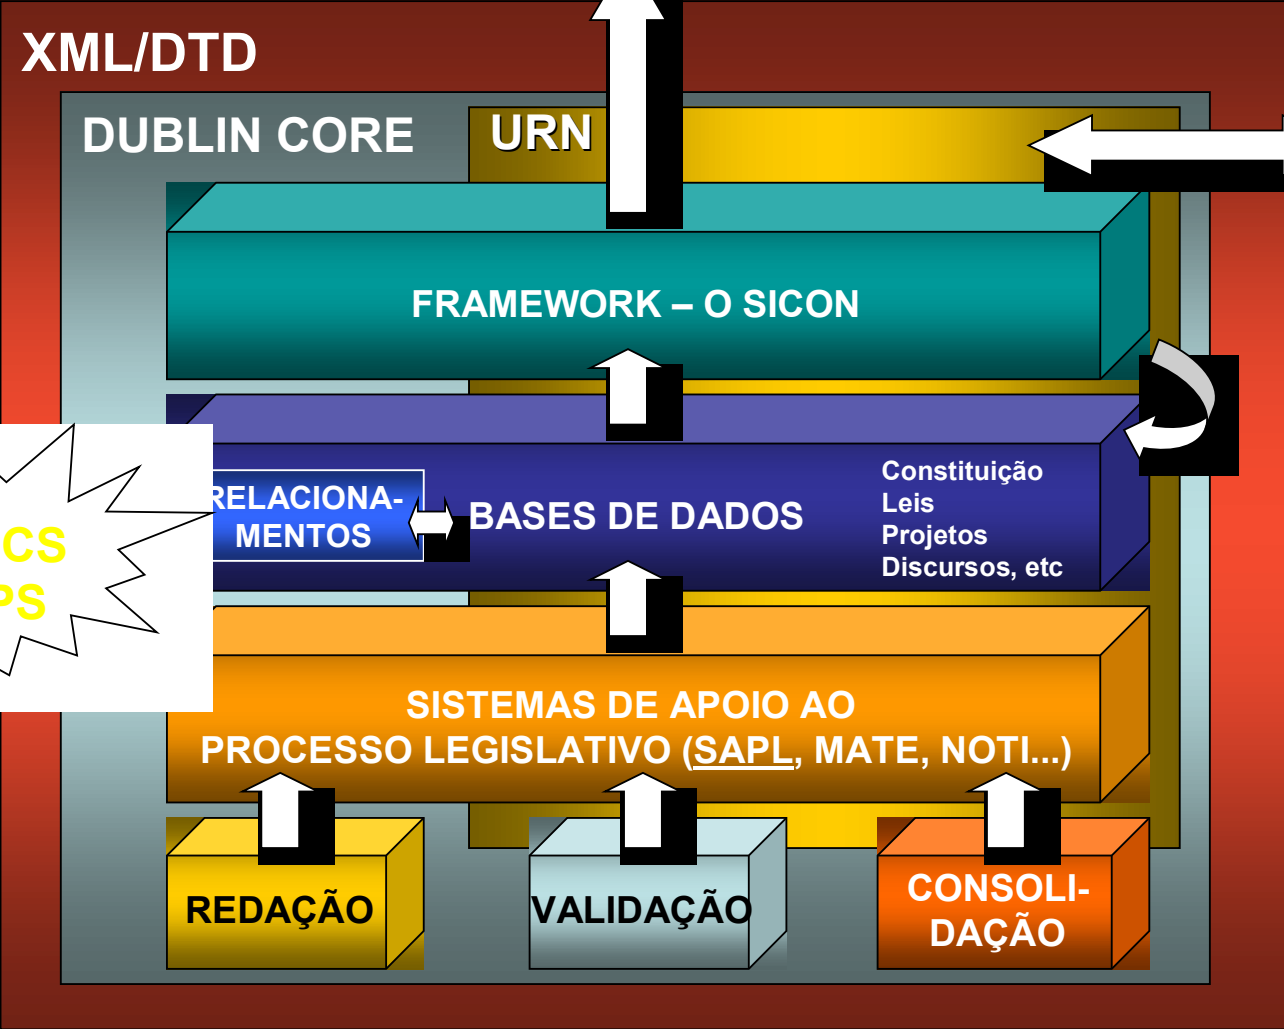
XML/DTD

DUBLIN CORE

URN

FRAMEWORK – O SICON

RELACIONAMENTOS

BASES DE DADOS

Constituição
Leis
Projetos
Discursos, etc

CS
PS

SISTEMAS DE APOIO AO PROCESSO LEGISLATIVO (SAPL, MATE, NOTI...)

REDAÇÃO

VALIDAÇÃO

CONSOLIDAÇÃO